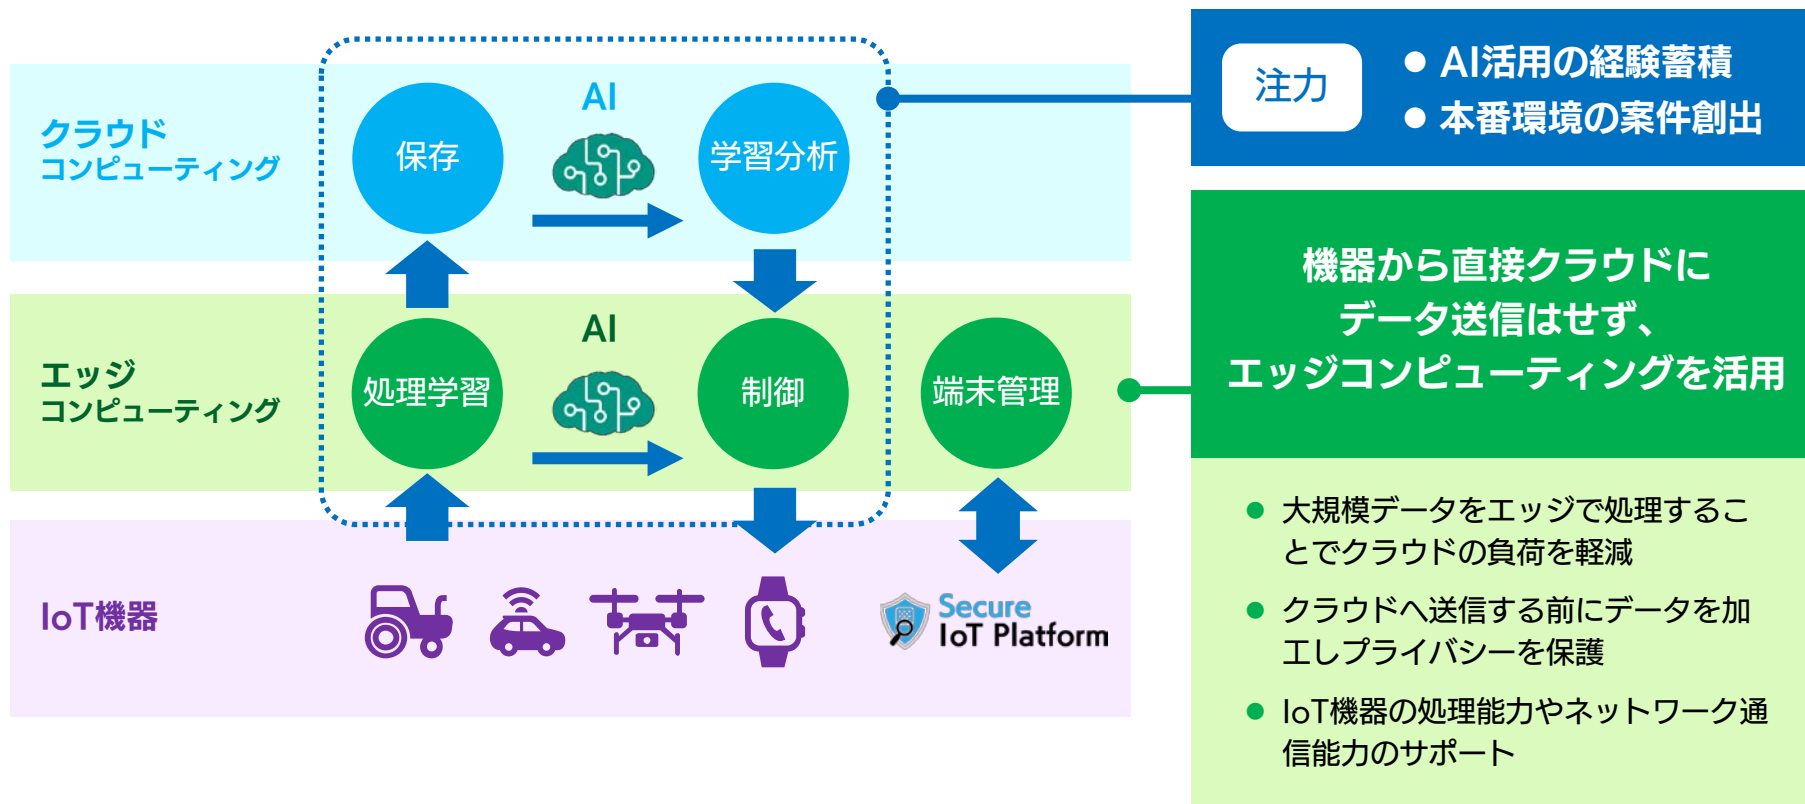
クラウド
コンピューティング

保存

AI

学習分析

注力

● AI活用の経験蓄積
● 本番環境の案件創出

エッジ
コンピューティング

処理学習

AI

制御

端末管理

機器から直接クラウドにデータ送信はせず、エッジコンピューティングを活用

● 大規模データをエッジで処理することでクラウドの負荷を軽減

● クラウドへ送信する前にデータを加工しプライバシーを保護

● IoT機器の処理能力やネットワーク通信能力のサポート

IoT機器

Secure
IoT Platform